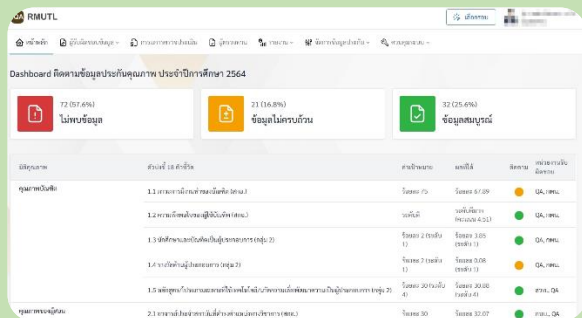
RMUTL

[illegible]

หน้าหลัก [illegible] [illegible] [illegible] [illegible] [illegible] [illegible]

Dashboard ติดตามข้อมูลประกันคุณภาพ ประจำปีการศึกษา 2564

72 (57.6%)
ไม่พบข้อมูล

21 (16.8%)
ข้อมูลไม่ครบถ้วน

32 (25.6%)
ข้อมูลสมบูรณ์

| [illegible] | ตัวบ่งชี้ 18 ตัวชี้วัด | ค่าเป้าหมาย | ผลที่ได้ | สถานะ | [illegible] |
|---|---|---|---|---|---|
| คุณภาพบัณฑิต | 1.1 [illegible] | ร้อยละ 75 | ร้อยละ 67.89 | | QA, กพน. |
| | 1.2 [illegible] | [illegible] | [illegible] | | QA, กพน. |
| | 1.3 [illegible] | ร้อยละ 2 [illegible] | ร้อยละ 3.85 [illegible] | | QA, กพน. |
| | 1.4 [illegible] | ร้อยละ 2 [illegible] | ร้อยละ 0.08 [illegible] | | QA, กพน. |
| | 1.5 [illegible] | ร้อยละ 30 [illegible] | ร้อยละ 30.88 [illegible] | | สวพ., QA |
| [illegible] | 2.1 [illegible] | ร้อยละ 30 | ร้อยละ 32.07 | | สวพ., QA |